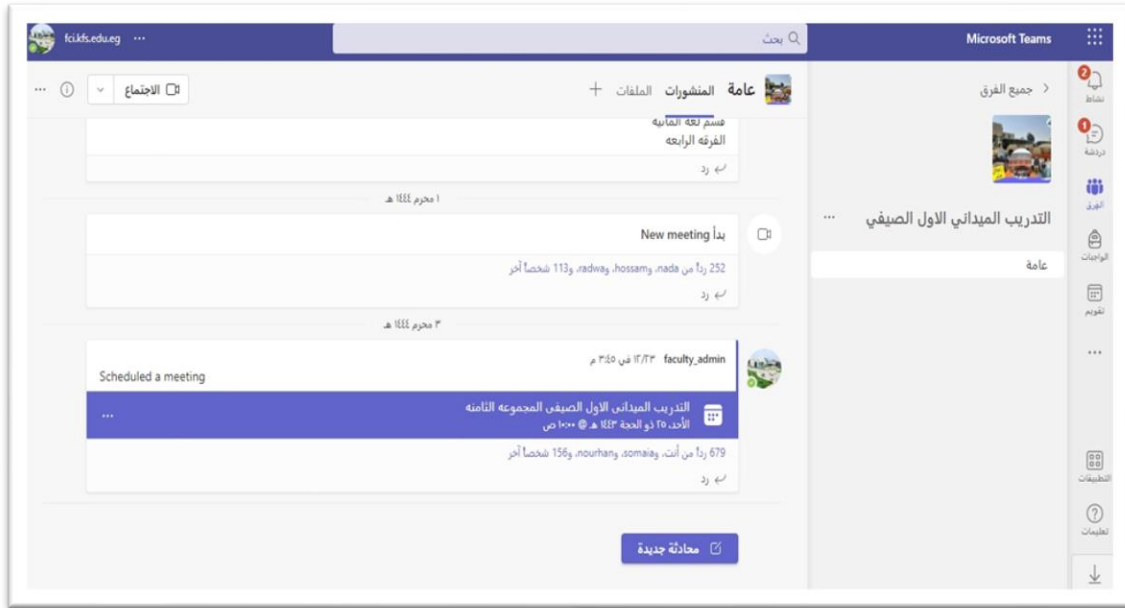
fci.kfs.edu.eg ···

بحث

Microsoft Teams

2
نشاط

1
دردشة

الفرق

الواجبات

تقويم

···

التطبيقات

تعليمات

جميع الفرق

التدريب الميداني الاول الصيفي ···

عامة

عامة المنشورات الملفات +

الاجتماع

قسم لغة المانية
الفرقة الرابعة

رد

١ محرم ١٤٤٤ هـ

بدأ New meeting

252 رداً من nada، وhossam، وradwa، و113 شخصاً آخر

رد

٣ محرم ١٤٤٤ هـ

faculty_admin ١٢/٣٣ في ٣:٤٥ م

Scheduled a meeting

التدريب الميدانى الاول الصيفى المجموعه الثامنه
الأحد، ٢٥ ذو الحجة ١٤٤٣ هـ @ ١٠:٠٠ ص

···

679 رداً من أنت، وsomaia، وnourhan، و156 شخصاً آخر

رد

محادثة جديدة